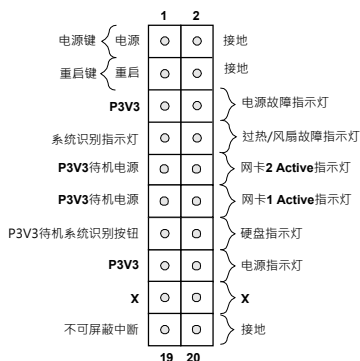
1 2

电源键 电源 接地

重启键 重启 接地

P3V3 电源故障指示灯

系统识别指示灯 过热/风扇故障指示灯

P3V3待机电源 网卡2 Active指示灯

P3V3待机电源 网卡1 Active指示灯

P3V3待机系统识别按钮 硬盘指示灯

P3V3 电源指示灯

X X

不可屏蔽中断 接地

19 20